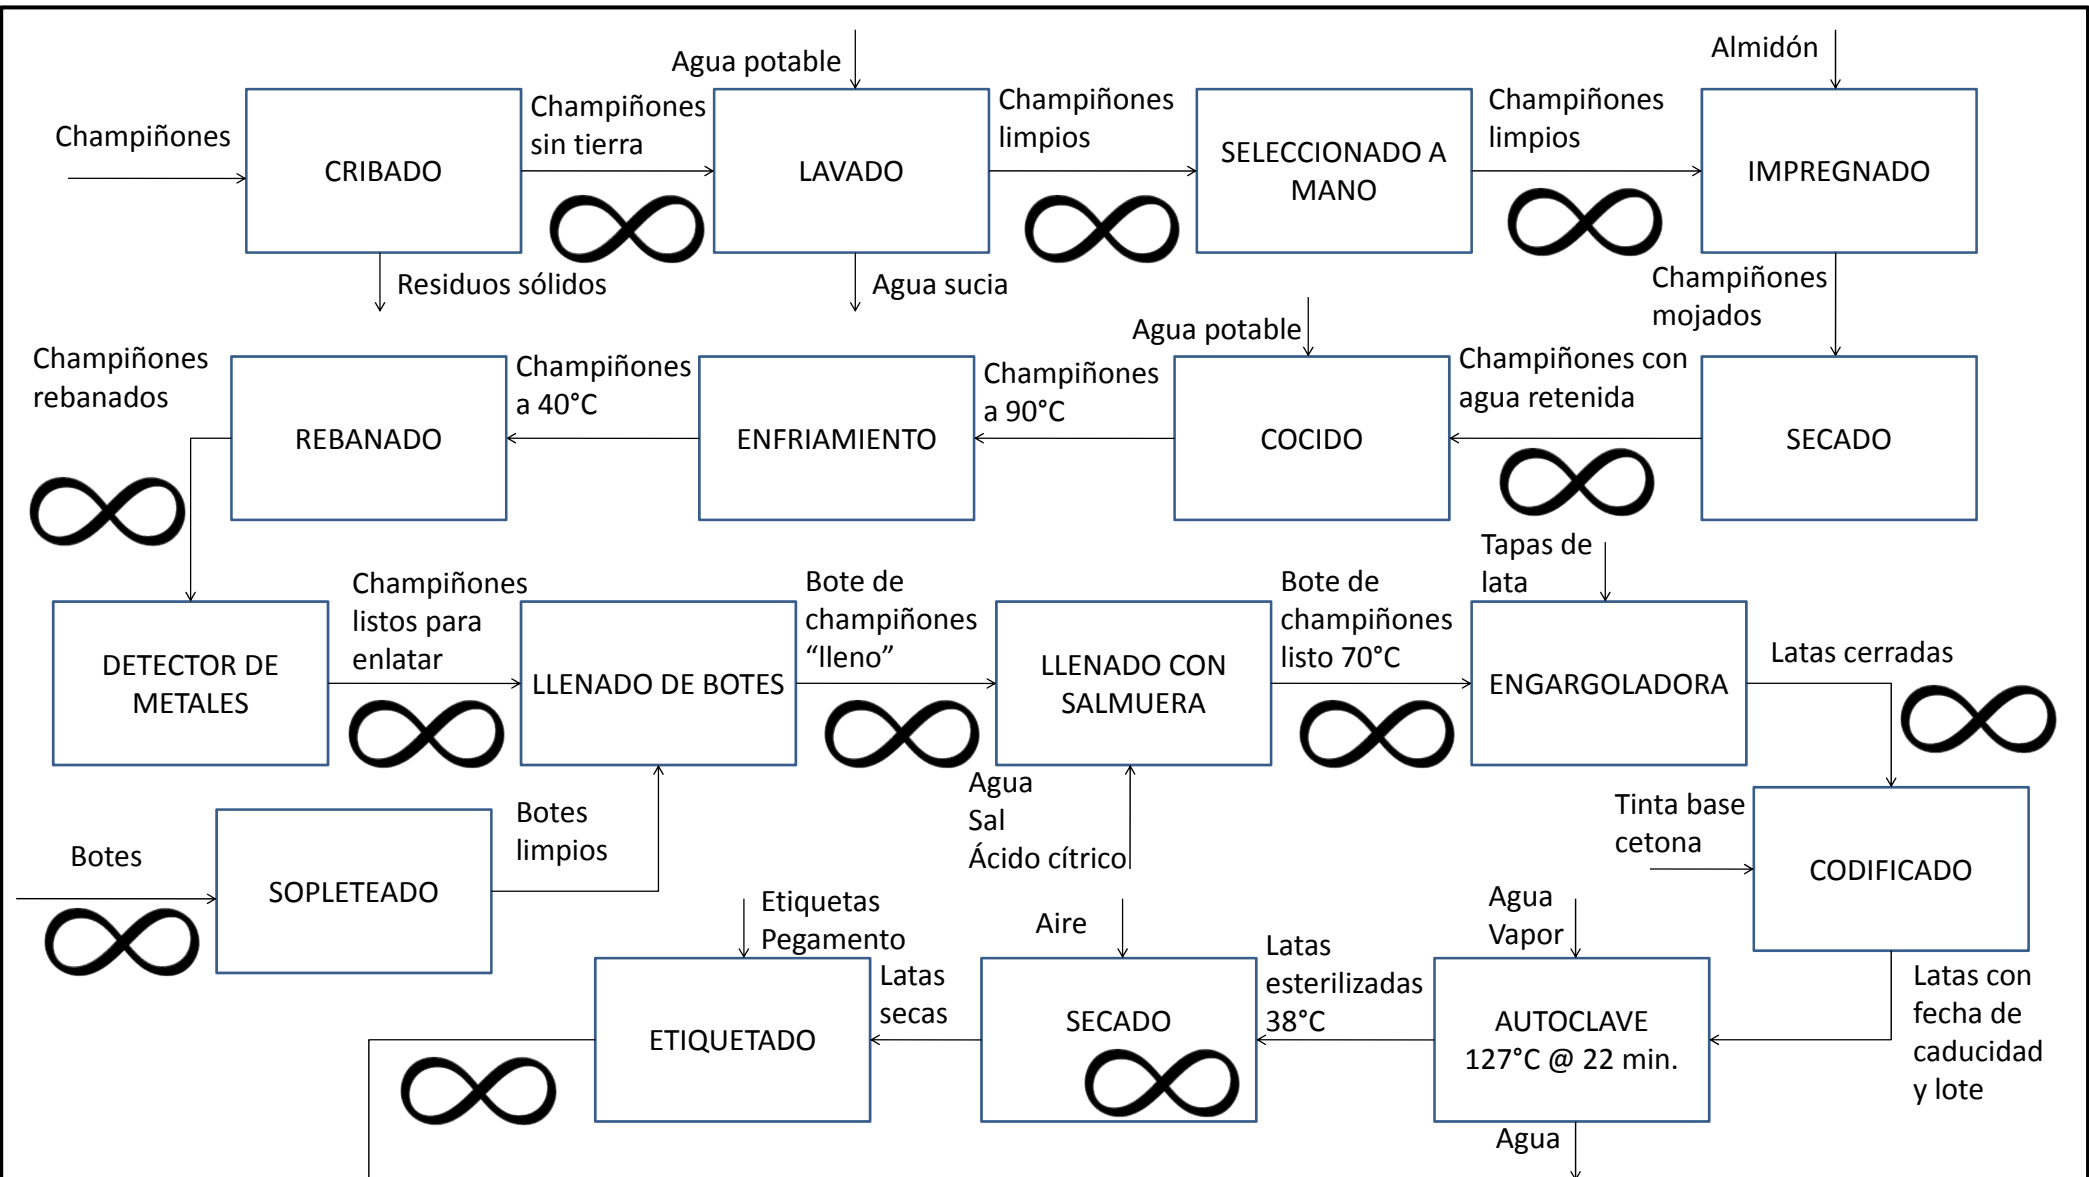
Agua potable

Almidón

Champiñones

CRIBADO

Champiñones sin tierra

LAVADO

Champiñones limpios

SELECCIONADO A MANO

Champiñones limpios

IMPREGNADO

Residuos sólidos

Agua sucia

Champiñones mojados

Agua potable

Champiñones rebanados

REBANADO

Champiñones a 40°C

ENFRIAMIENTO

Champiñones a 90°C

COCIDO

Champiñones con agua retenida

SECADO

Tapas de lata

DETECTOR DE METALES

Champiñones listos para enlatar

LLENADO DE BOTES

Bote de champiñones “lleno”

LLENADO CON SALMUERA

Bote de champiñones listo 70°C

ENGARGOLADORA

Latas cerradas

Agua
Sal
Ácido cítrico

Tinta base cetona

CODIFICADO

Botes

SOPLETEADO

Botes limpios

Etiquetas
Pegamento

Aire

Latas esterilizadas 38°C

Agua
Vapor

Latas secas

ETIQUETADO

SECADO

AUTOCLAVE 127°C @ 22 min.

Latas con fecha de caducidad y lote

Agua